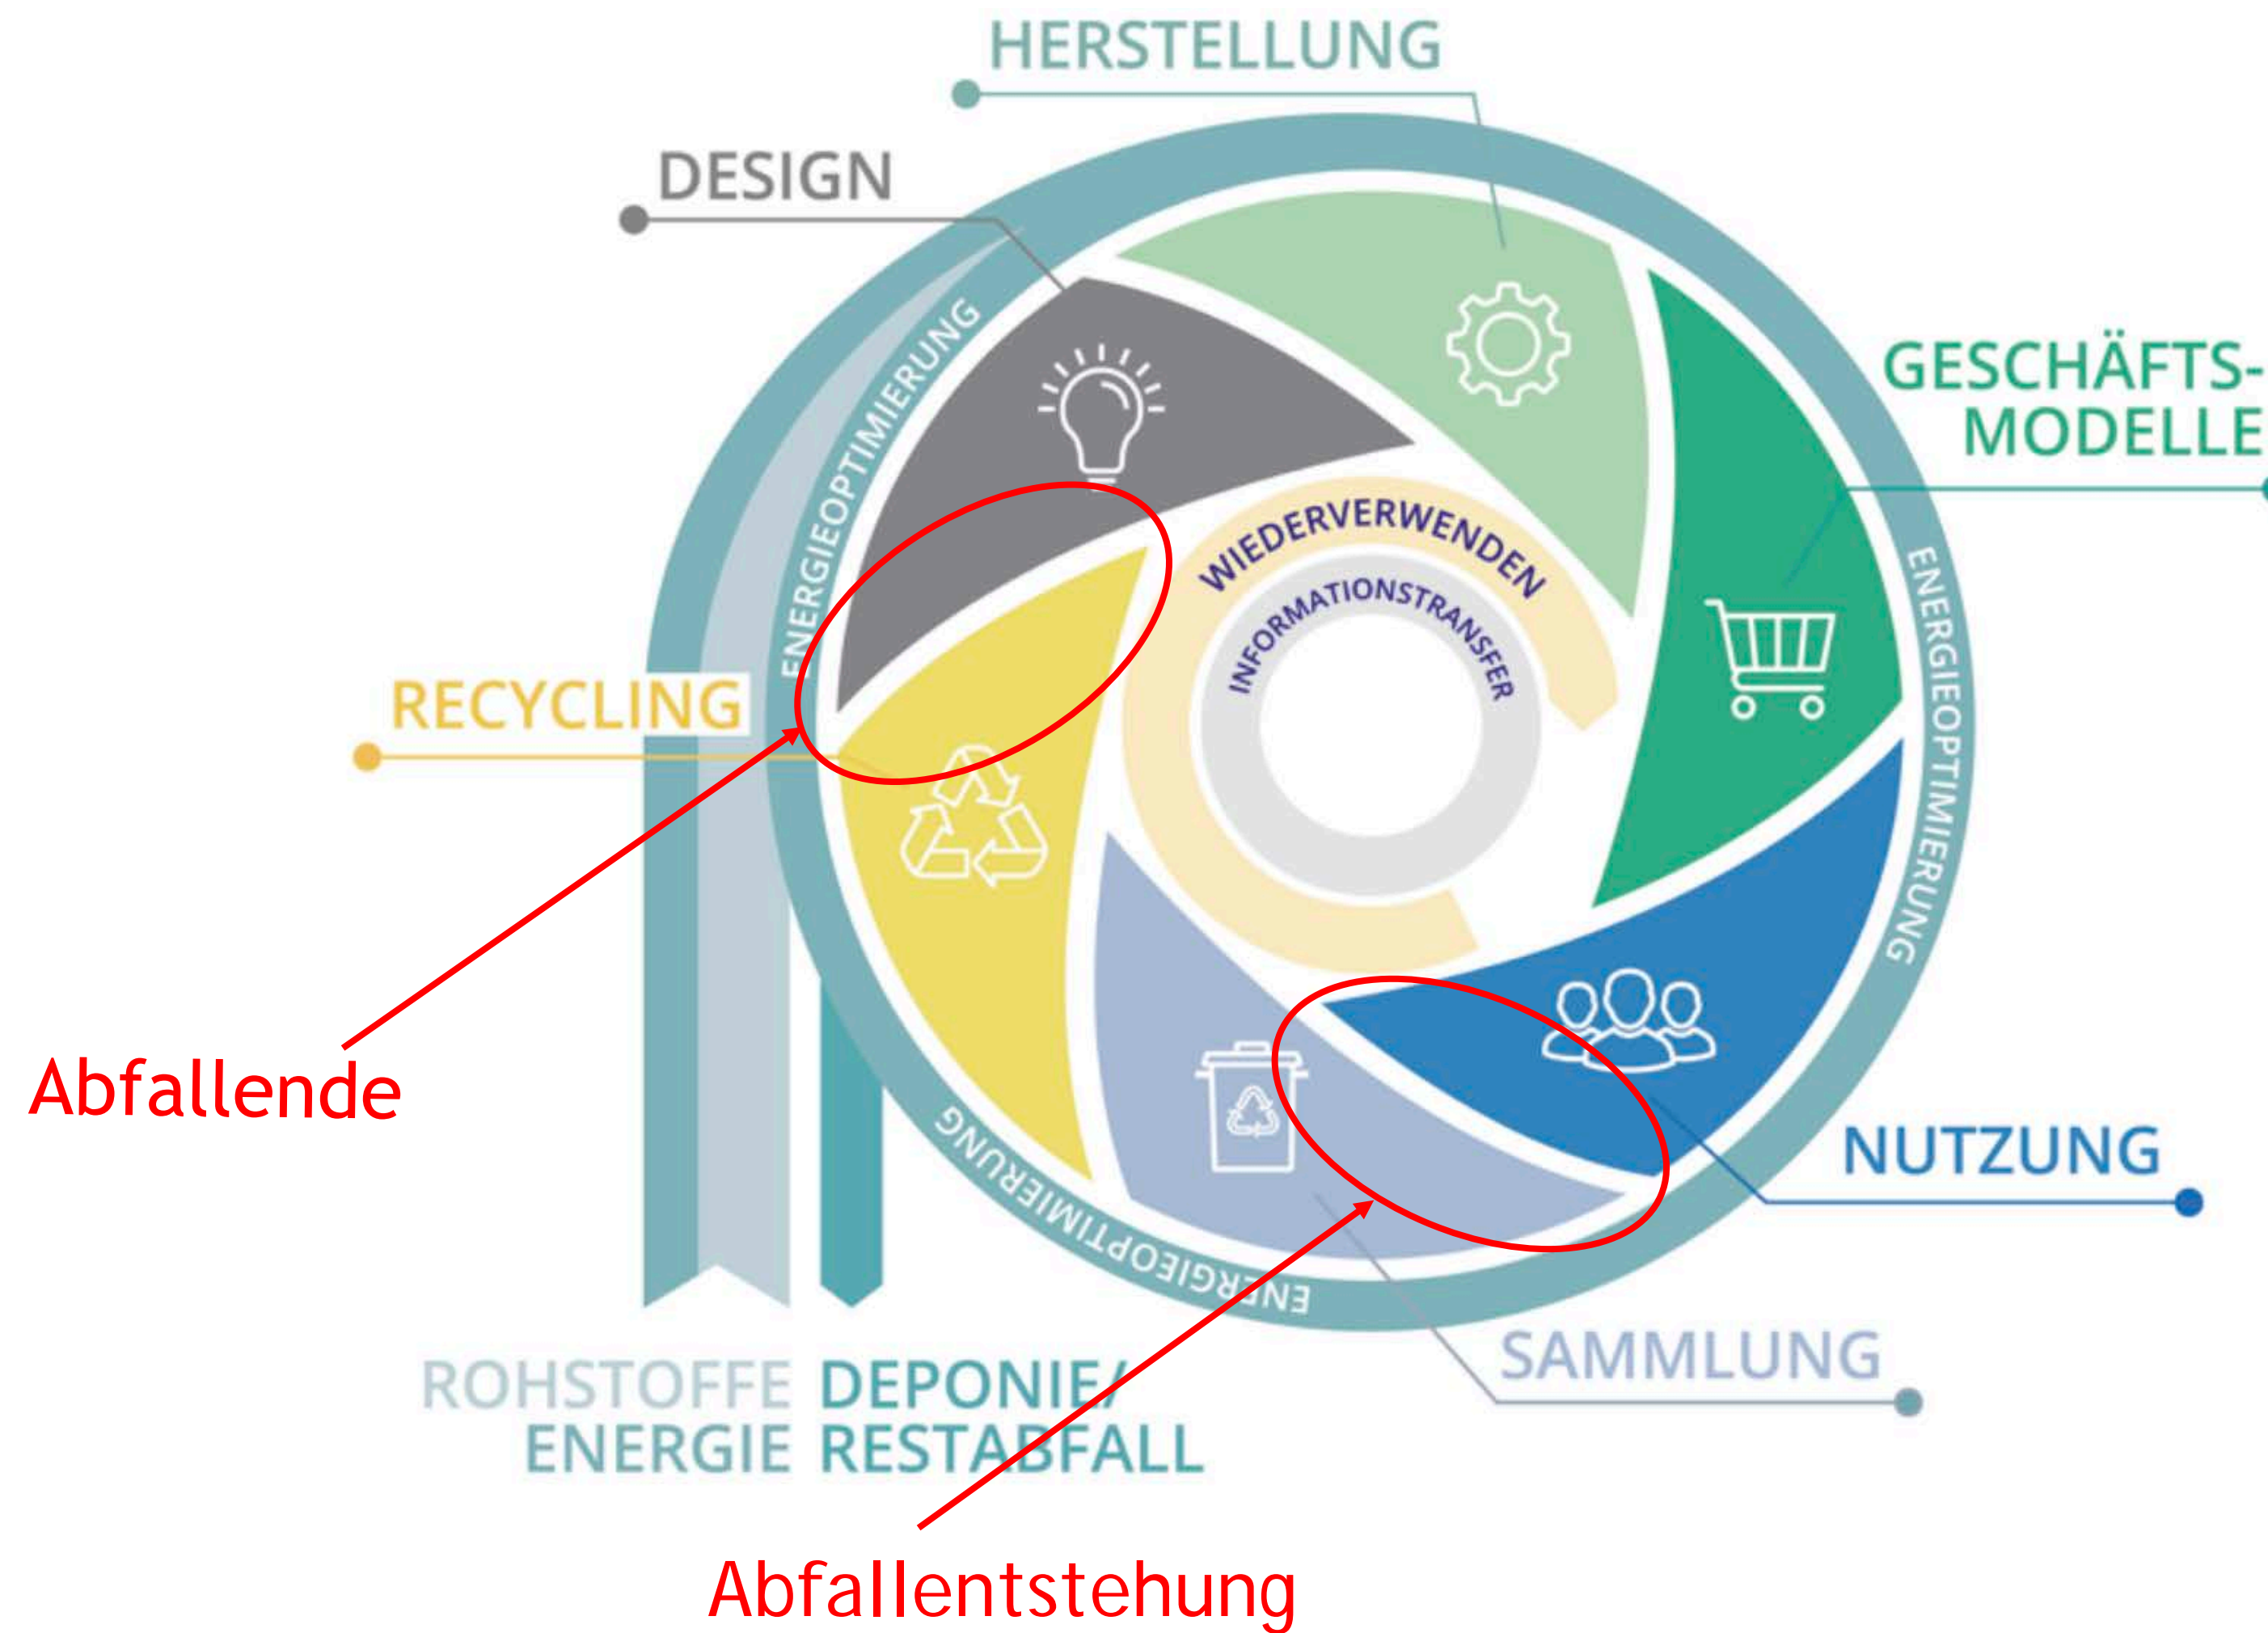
HERSTELLUNG

DESIGN

GESCHÄFTS-MODELLE

ENERGIEOPTIMIERUNG

WIEDERVERWENDEN

INFORMATIONSTRANSFER

ENERGIEOPTIMIERUNG

RECYCLING

Abfallende

ENERGIEOPTIMIERUNG

NUTZUNG

SAMMLUNG

ROHSTOFFE ENERGIE

DEPONIE/ RESTABFALL

Abfallentstehung